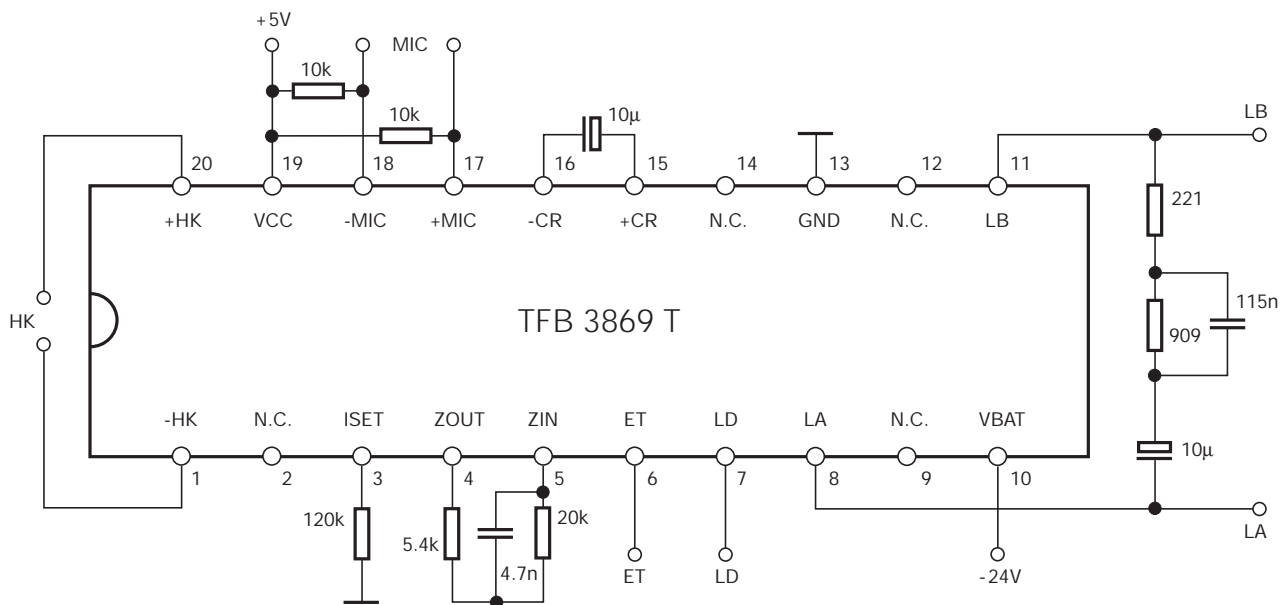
+5V
MIC
10k
10k
10µ
LB
20
19
18
17
16
15
14
13
12
11
+HK
VCC
-MIC
+MIC
-CR
+CR
N.C.
GND
N.C.
LB
221
HK
TFB 3869 T
115n
909
-HK
N.C.
ISET
ZOUT
ZIN
ET
LD
LA
N.C.
VBAT
10µ
1
2
3
4
5
6
7
8
9
10
LA
120k
5.4k
20k
4.7n
ET
LD
-24V